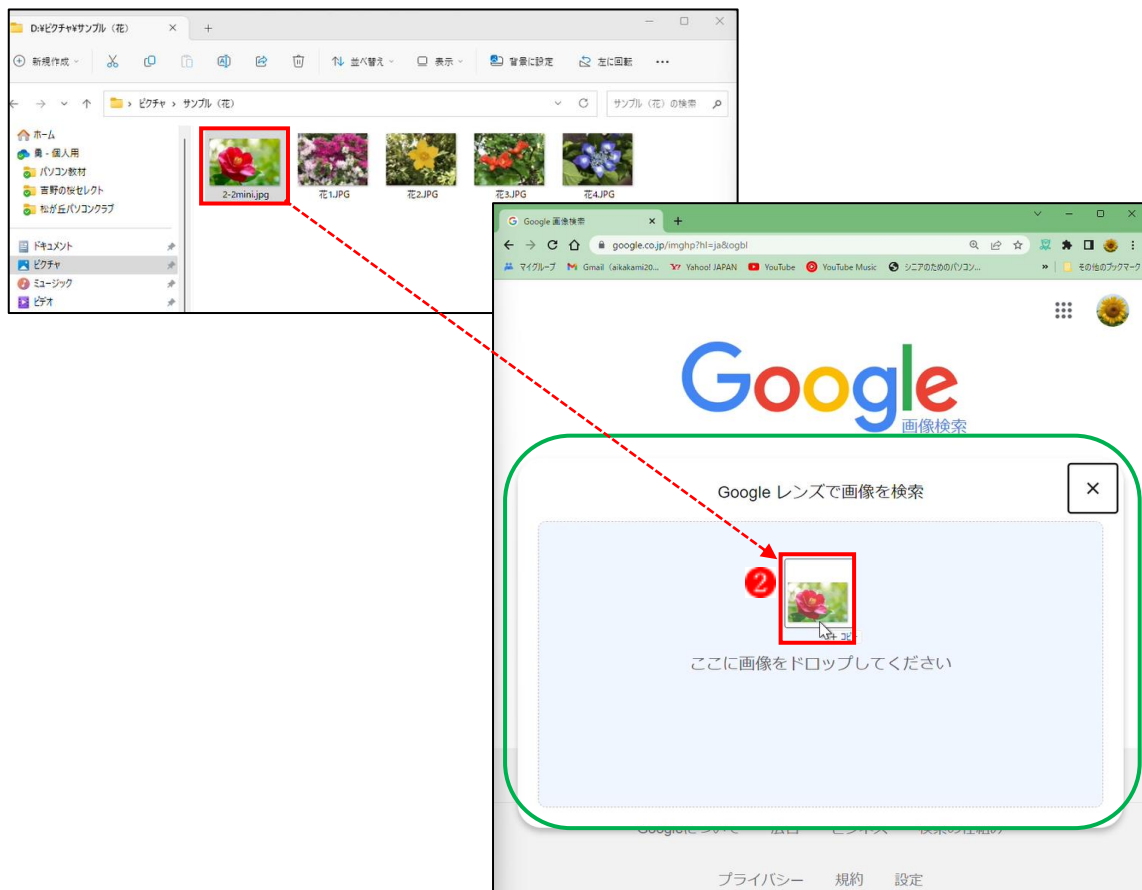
D:¥ピクチャ¥サンプル（花）

新規作成

並べ替え

表示

背景に設定

左に回転

ピクチャ › サンプル（花）

サンプル（花）の検索

ホーム

奥 - 個人用

パソコン教材

吉野の桜セレクト

松が丘パソコンクラブ

ドキュメント

ピクチャ

ミュージック

ビデオ

2-2mini.jpg

花1.JPG

花2.JPG

花3.JPG

花4.JPG

Google 画像検索

google.co.jp/imghp?hl=ja&ogbl

マイグループ

Gmail（aikakami20...

Yahoo! JAPAN

YouTube

YouTube Music

シニアのためのパソコン...

その他のブックマーク

Google

画像検索

Google レンズで画像を検索

2

+ コピー

ここに画像をドロップしてください

Googleについて

広告

ビジネス

検索の仕組み

プライバシー

規約

設定